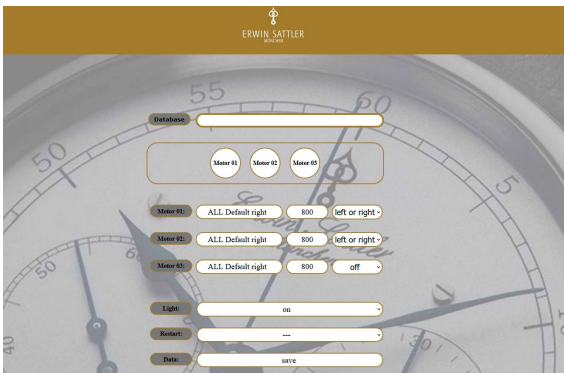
ERWIN SATTLER
MÜNCHEN

Database

Motor 01 Motor 02 Motor 03

Motor 01: ALL Default right 800 left or right

Motor 02: ALL Default right 800 left or right

Motor 03: ALL Default right 800 off

Light: on

Restart: ---

Data: save